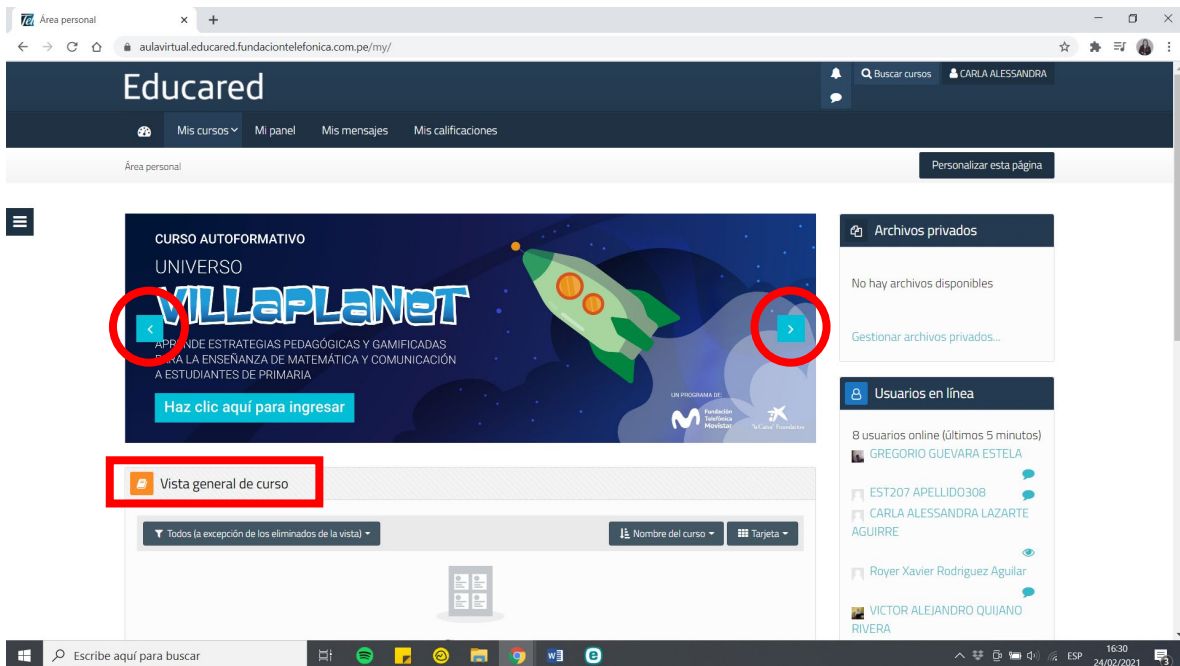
Área personal

aulavirtual.educared.fundaciontelefonica.com.pe/my/

Educared

Buscar cursos CARLA ALESSANDRA

Mis cursos Mi panel Mis mensajes Mis calificaciones

Área personal

Personalizar esta página

CURSO AUTOFORMATIVO
UNIVERSO
VILLAPLANET
APRENDE ESTRATEGIAS PEDAGÓGICAS Y GAMIFICADAS PARA LA ENSEÑANZA DE MATEMÁTICA Y COMUNICACIÓN A ESTUDIANTES DE PRIMARIA
Haz clic aquí para ingresar

UN PROGRAMA DE:
Fundación Telefónica Movistar
"la Caixa" Foundation

Archivos privados
No hay archivos disponibles
Gestionar archivos privados...

Usuarios en línea
8 usuarios online (últimos 5 minutos)
GREGORIO GUEVARA ESTELA
EST207 APELLIDO308
CARLA ALESSANDRA LAZARTE AGUIRRE
Royer Xavier Rodriguez Aguilar
VICTOR ALEJANDRO QUIJANO RIVERA

Vista general de curso

Todos (a excepción de los eliminados de la vista)
Nombre del curso
Tarjeta

Escribe aquí para buscar
ESP 16:30 24/02/2021